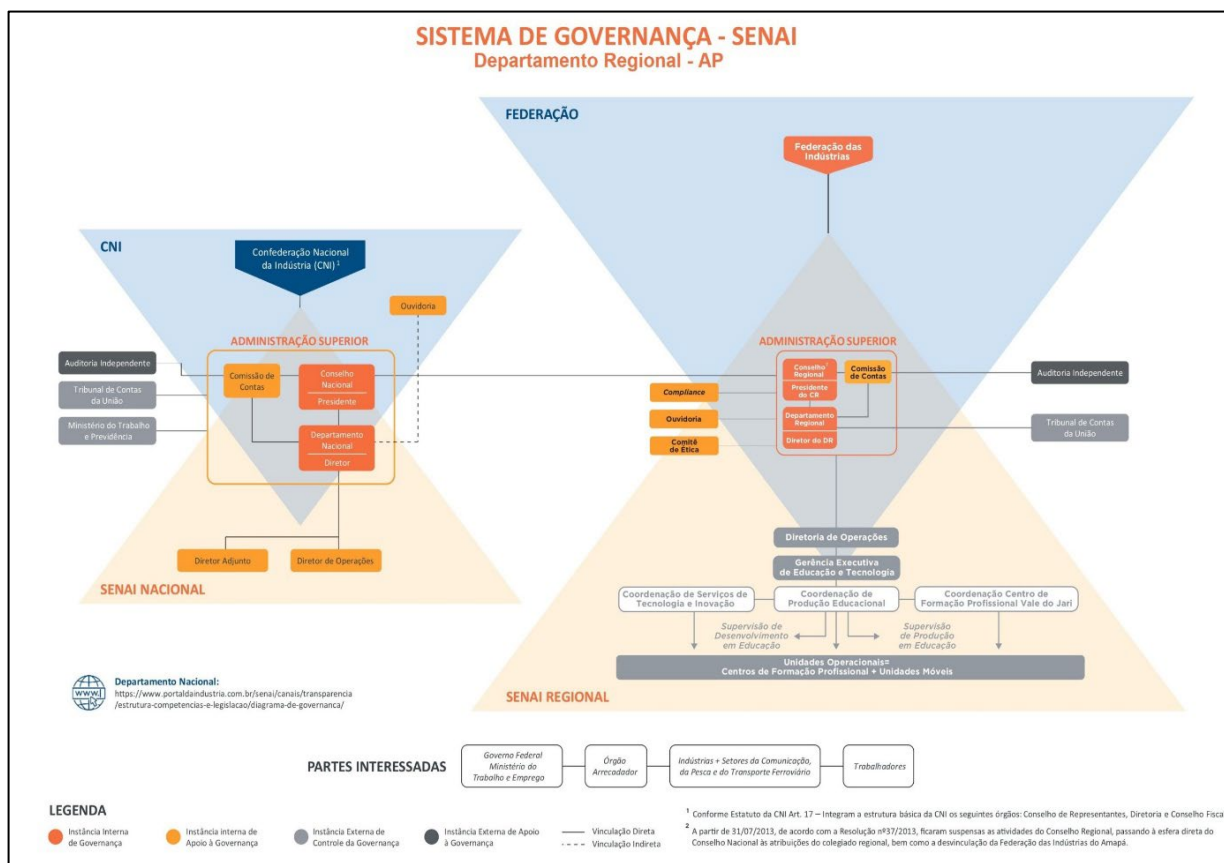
SISTEMA DE GOVERNANÇA - SENAI
Departamento Regional - AP

FEDERAÇÃO

Federação das Indústrias

CNI

Confederação Nacional da Indústria (CNI) $^1$

Ouvidoria

ADMINISTRAÇÃO SUPERIOR

Auditoria Independente

Tribunal de Contas da União

Ministério do Trabalho e Previdência

Comissão de Contas

Conselho Nacional

Presidente

Departamento Nacional

Diretor

Diretor Adjunto

Diretor de Operações

SENAI NACIONAL

ADMINISTRAÇÃO SUPERIOR

Conselho Regional

Presidente do CR

Comissão de Contas

Compliance

Ouvidoria

Departamento Regional

Diretor do DR

Comitê de Ética

Auditoria Independente

Tribunal de Contas da União

Diretoria de Operações

Gerência Executiva de Educação e Tecnologia

Coordenação de Serviços de Tecnologia e Inovação

Coordenação de Produção Educacional

Coordenação Centro de Formação Profissional Vale do Jari

Supervisão de Desenvolvimento em Educação

Supervisão de Produção em Educação

Unidades Operacionais= Centros de Formação Profissional + Unidades Móveis

SENAI REGIONAL

Departamento Nacional:
https://www.portaldaindustria.com.br/senai/canais/transparencia/estrutura-competencias-e-legislacao/diagrama-de-governanca/

PARTES INTERESSADAS

Governo Federal Ministério do Trabalho e Emprego

Órgão Arrecadador

Indústrias + Setores da Comunicação, da Pesca e do Transporte Ferroviário

Trabalhadores

LEGENDA

Instância Interna de Governança

Instância interna de Apoio à Governança

Instância Externa de Controle da Governança

Instância Externa de Apoio à Governança

Vinculação Direta

Vinculação Indireta

$^1$ Conforme Estatuto da CNI Art. 17 – Integram a estrutura básica da CNI os seguintes órgãos: Conselho de Representantes, Diretoria e Conselho Fiscal

$^2$ A partir de 31/07/2013, de acordo com a Resolução nº37/2013, ficaram suspensas as atividades do Conselho Regional, passando à esfera direta do Conselho Nacional às atribuições do colegiado regional, bem como a desvinculação da Federação das Indústrias do Amapá.